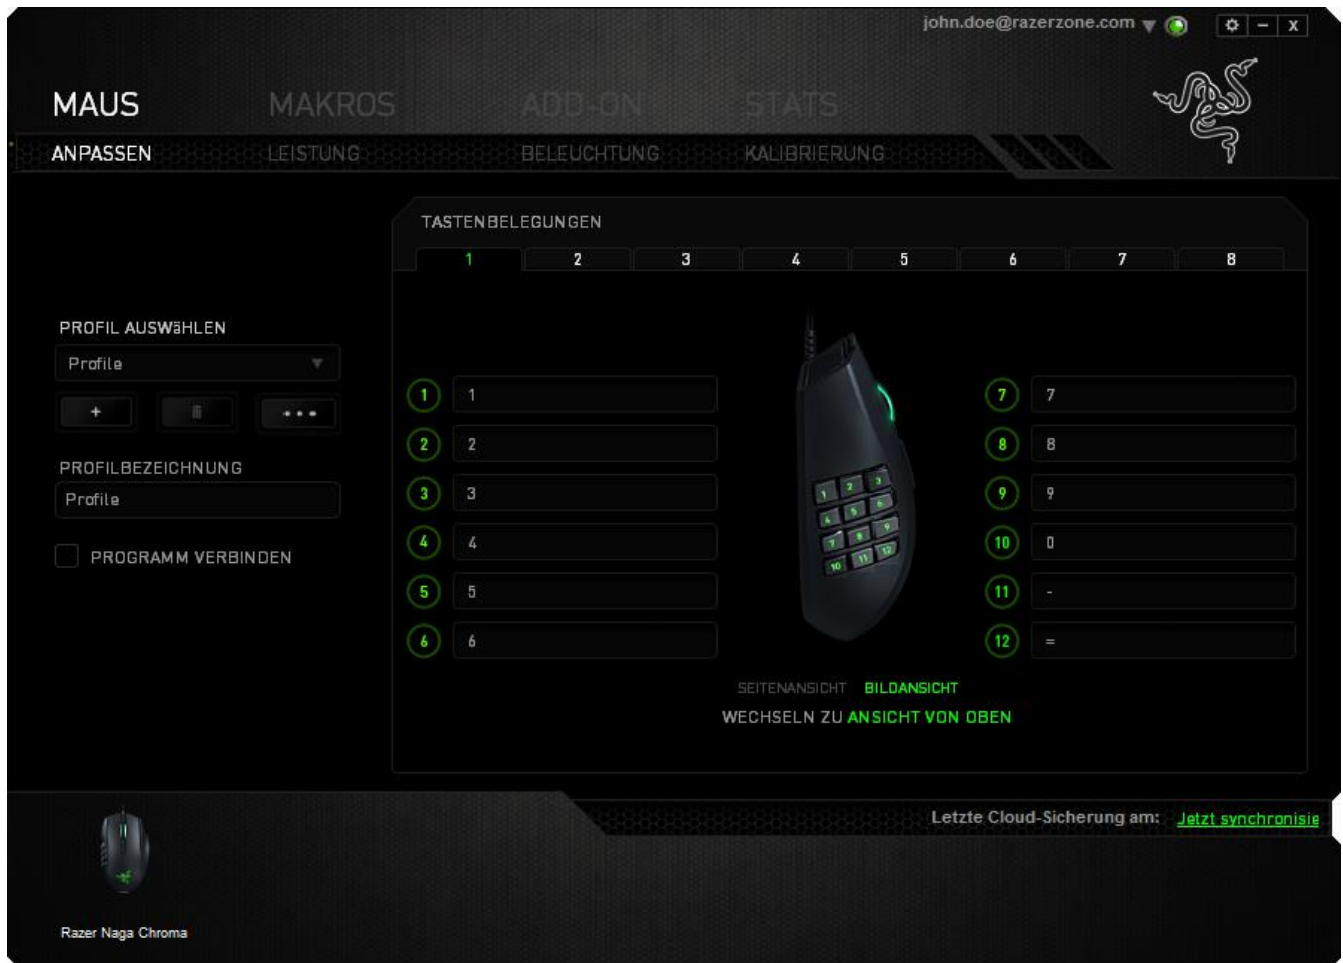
john.doe@razerzone.com

MAUS MAKROS ADD-ON STATS

ANPASSEN LEISTUNG BELEUCHTUNG KALIBRIERUNG

TASTENBELEGUNGEN

1 2 3 4 5 6 7 8

PROFIL AUSWäHLEN

Profile

\+ •••

PROFILBEZEICHNUNG

Profile

PROGRAMM VERBINDEN

1 1

2 2

3 3

4 4

5 5

6 6

7 7

8 8

9 9

10 0

11 -

12 =

1 2 3 4 5 6 7 8 9 10 11 12

SEITENANSICHT BILDANSICHT

WECHSELN ZU ANSICHT VON OBEN

Letzte Cloud-Sicherung am: Jetzt synchronisie

Razer Naga Chroma